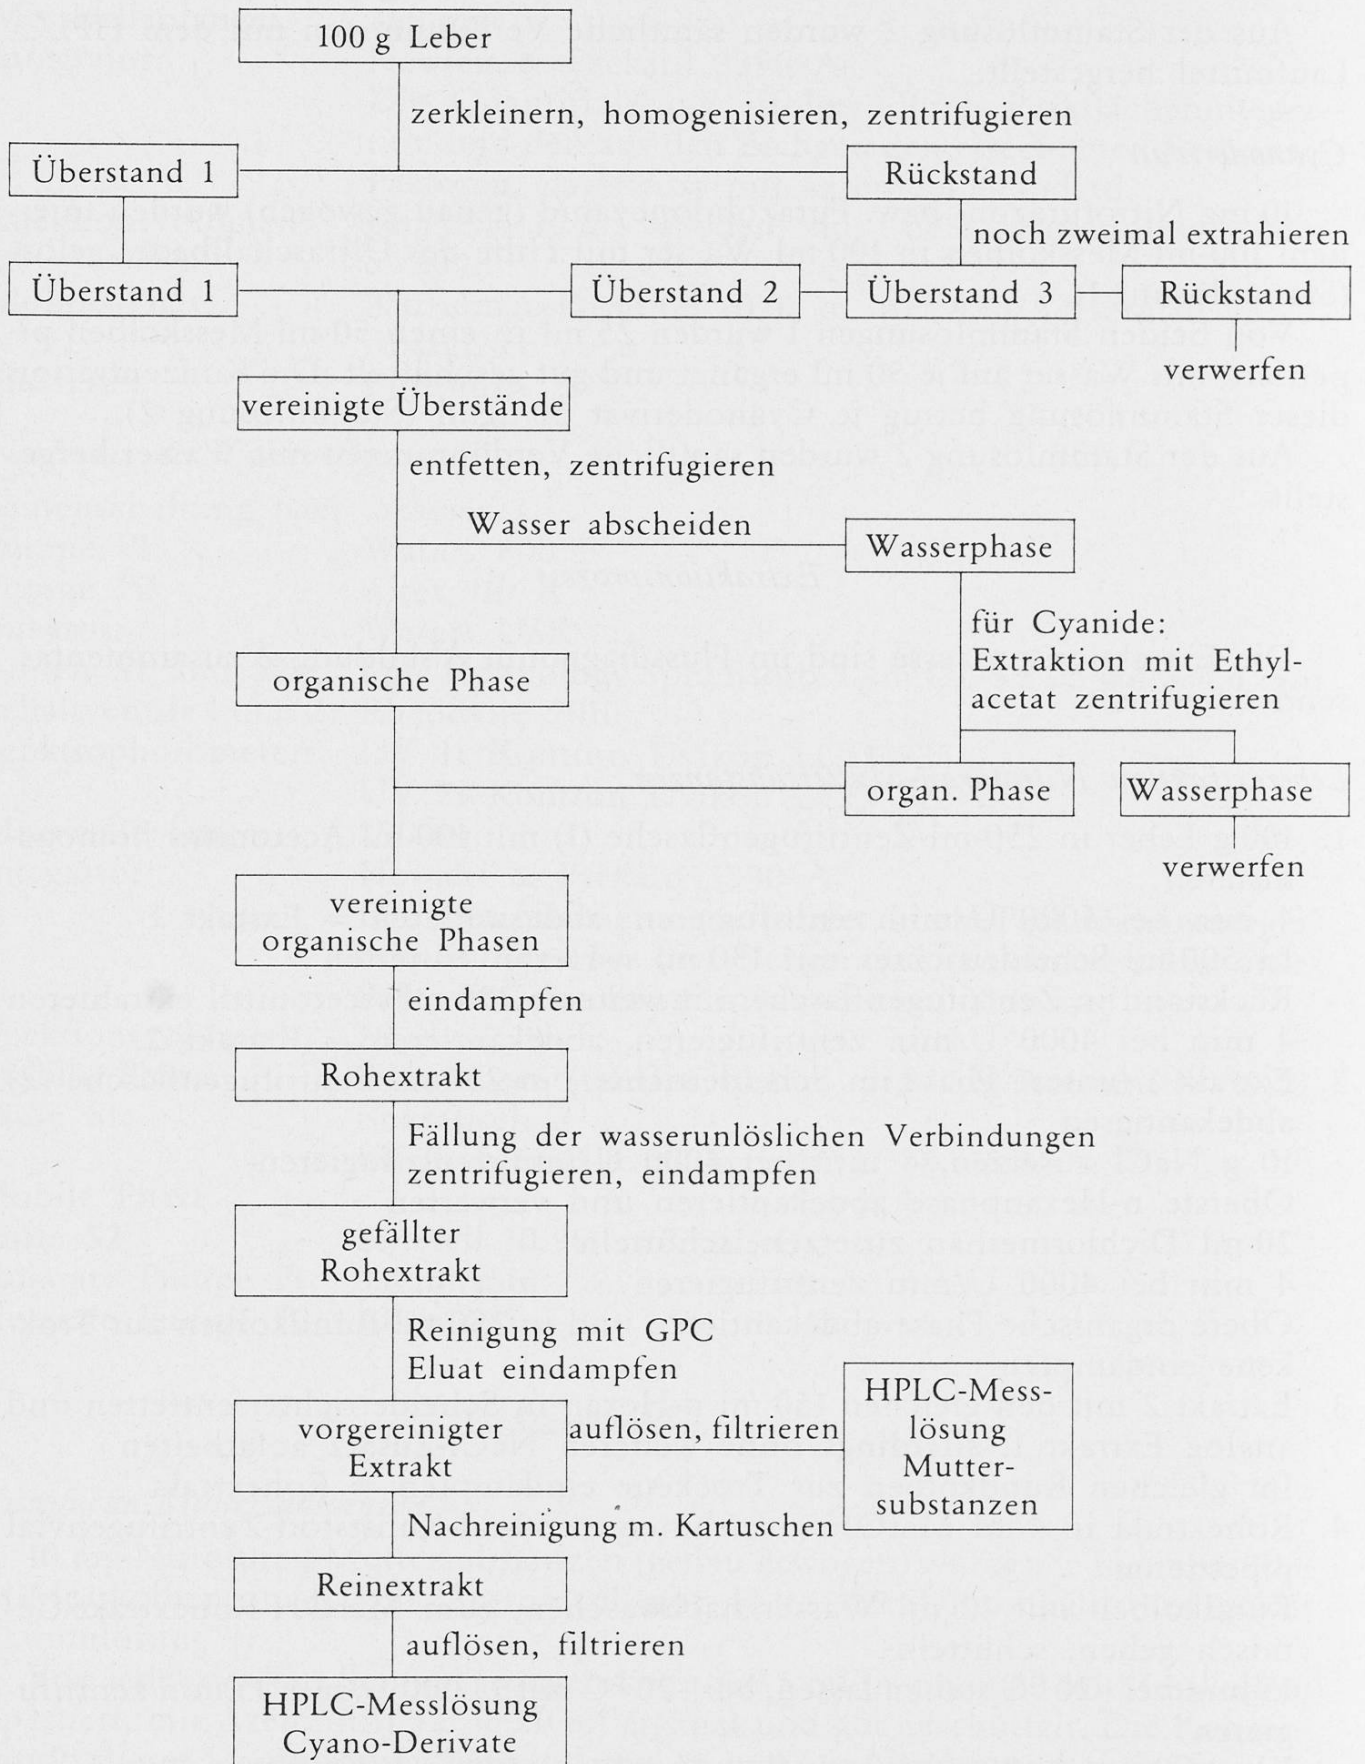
100 g Leber

zerkleinern, homogenisieren, zentrifugieren

Überstand 1

Rückstand

noch zweimal extrahieren

Überstand 1

Überstand 2

Überstand 3

Rückstand

verwerfen

vereinigte Überstände

entfetten, zentrifugieren

Wasser abscheiden

Wasserphase

für Cyanide: Extraktion mit Ethylacetat zentrifugieren

organische Phase

organ. Phase

Wasserphase

verwerfen

vereinigte organische Phasen

eindampfen

Rohextrakt

Fällung der wasserunlöslichen Verbindungen zentrifugieren, eindampfen

gefällter Rohextrakt

Reinigung mit GPC Eluat eindampfen

vorgereinigter Extrakt

auflösen, filtrieren

HPLC-Messlösung Muttersubstanzen

Nachreinigung m. Kartuschen

Reinextrakt

auflösen, filtrieren

HPLC-Messlösung Cyano-Derivate